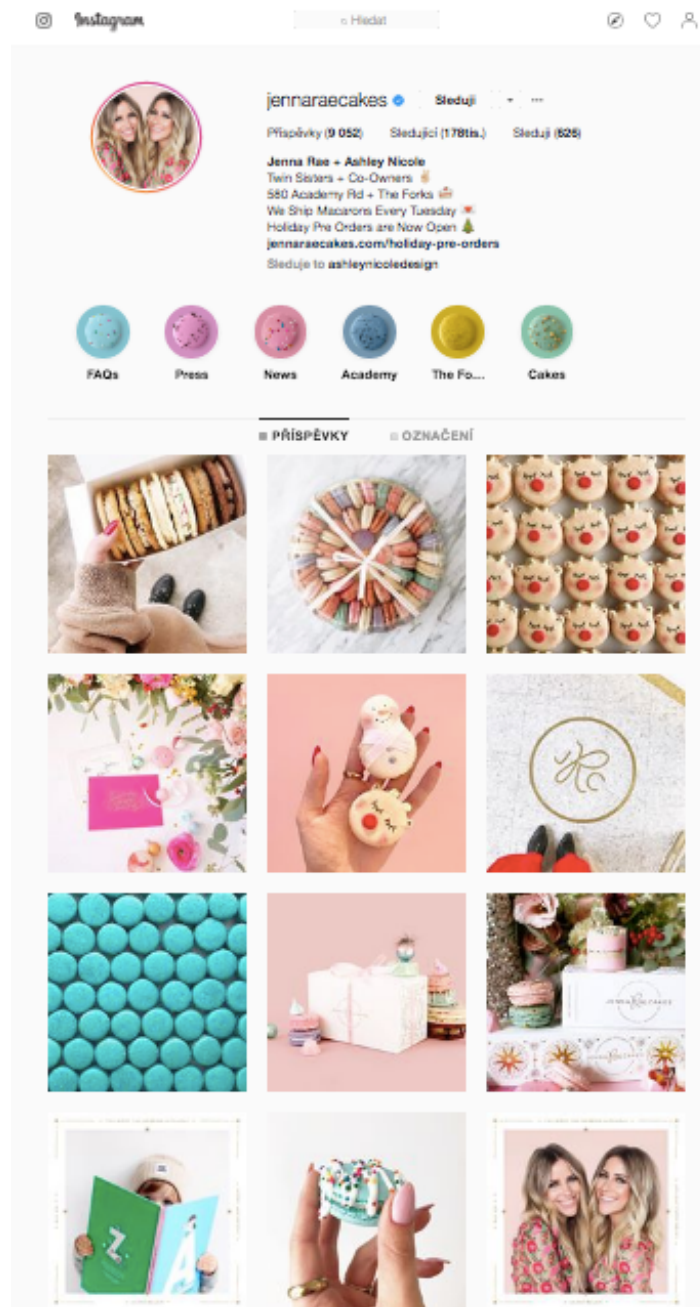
Instagram

Hledat

jennaraecakes Sleduji ···

Příspěvky (9 052) Sledující (178tis.) Sleduji (626)

Jenna Rae + Ashley Nicole
Twin Sisters + Co-Owners
580 Academy Rd + The Forks
We Ship Macarons Every Tuesday
Holiday Pre Orders are Now Open
jennaraecakes.com/holiday-pre-orders
Sleduje to ashleynicoledesign

FAQs Press News Academy The Fo... Cakes

PŘÍSPĚVKY OZNAČENÍ

JENNA RAE CAKES